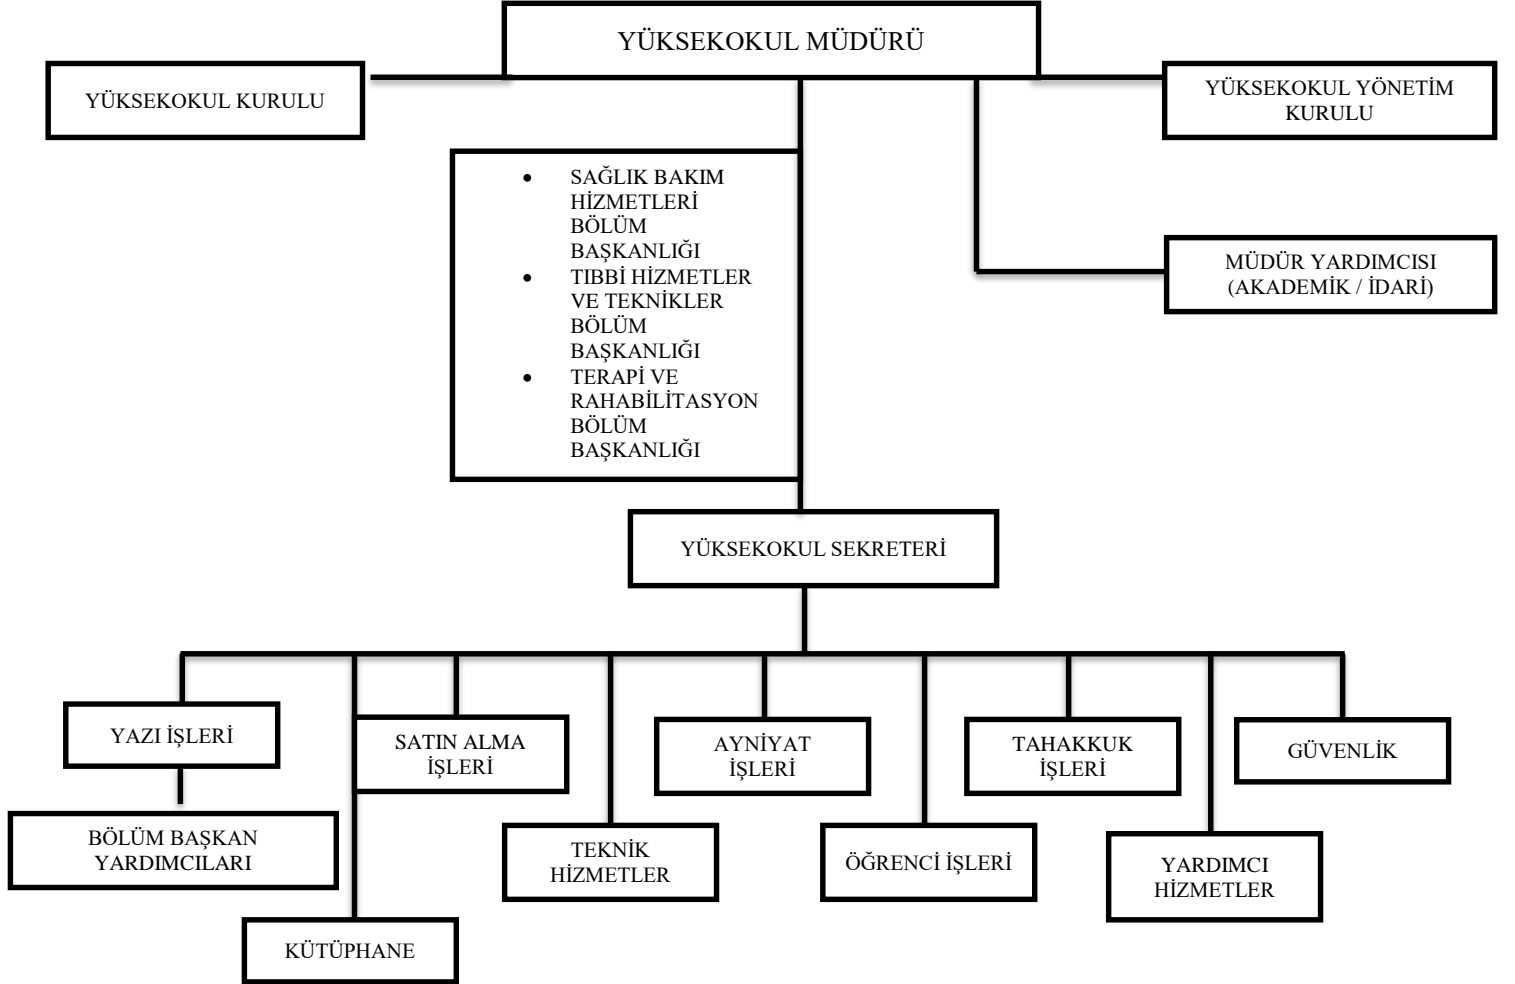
YÜKSEKOKUL MÜDÜRÜ

YÜKSEKOKUL KURULU

YÜKSEKOKUL YÖNETİM KURULU

- SAĞLIK BAKIM HİZMETLERİ BÖLÜM BAŞKANLIĞI
- TIBBİ HİZMETLER VE TEKNİKLER BÖLÜM BAŞKANLIĞI
- TERAPİ VE RAHABİLİTASYON BÖLÜM BAŞKANLIĞI

MÜDÜR YARDIMCISI (AKADEMİK / İDARİ)

YÜKSEKOKUL SEKRETERİ

YAZI İŞLERİ

BÖLÜM BAŞKAN YARDIMCILARI

SATIN ALMA İŞLERİ

KÜTÜPHANE

TEKNİK HİZMETLER

AYNİYAT İŞLERİ

ÖĞRENCİ İŞLERİ

TAHAKKUK İŞLERİ

YARDIMCI HİZMETLER

GÜVENLİK